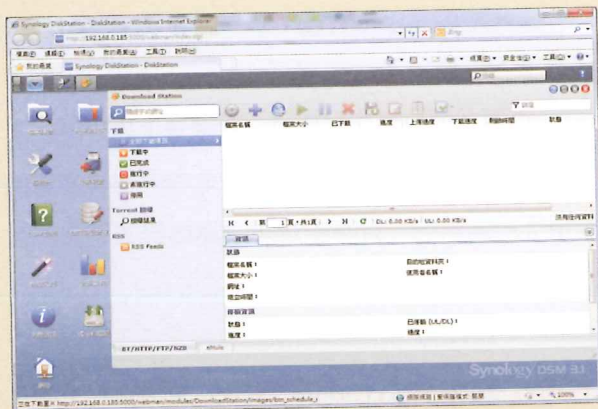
Synology DiskStation - DiskStation - Windows Internet Explorer
http://192.168.0.185
Bing
檔案(F) 編輯(E) 檢視(V) 我的最愛(A) 工具(T) 說明(H)
我的最愛
Synology DiskStation - DiskStation
網頁(P) 安全性(S) 工具(O)
Download Station
下載
全部下載項目
下載中
已完成
執行中
未執行中
錯誤
Torrent 搜尋
搜尋結果
RSS
RSS Feeds
檔案名稱
檔案大小
已下載
進度
上傳速度
下載速度
剩餘時間
狀態
第 1 頁，共 1 頁
DL: 0.00 KB/s
UL: 0.00 KB/s
沒有任何資料
總覽
狀態
檔案名稱：
檔案大小：
網址：
建立時間：
目的地資料夾：
使用者名稱：
傳輸資訊
狀態：
進度：
已傳輸 (UL/DL)：
速度：
BT/HTTP/FTP/NZB
eMule
Synology DSM 3.1
http://192.168.0.185:5000/webman/modules/DownloadStation/images/btn_schedule_
網際網路 | 受保護模式：關閉
100%